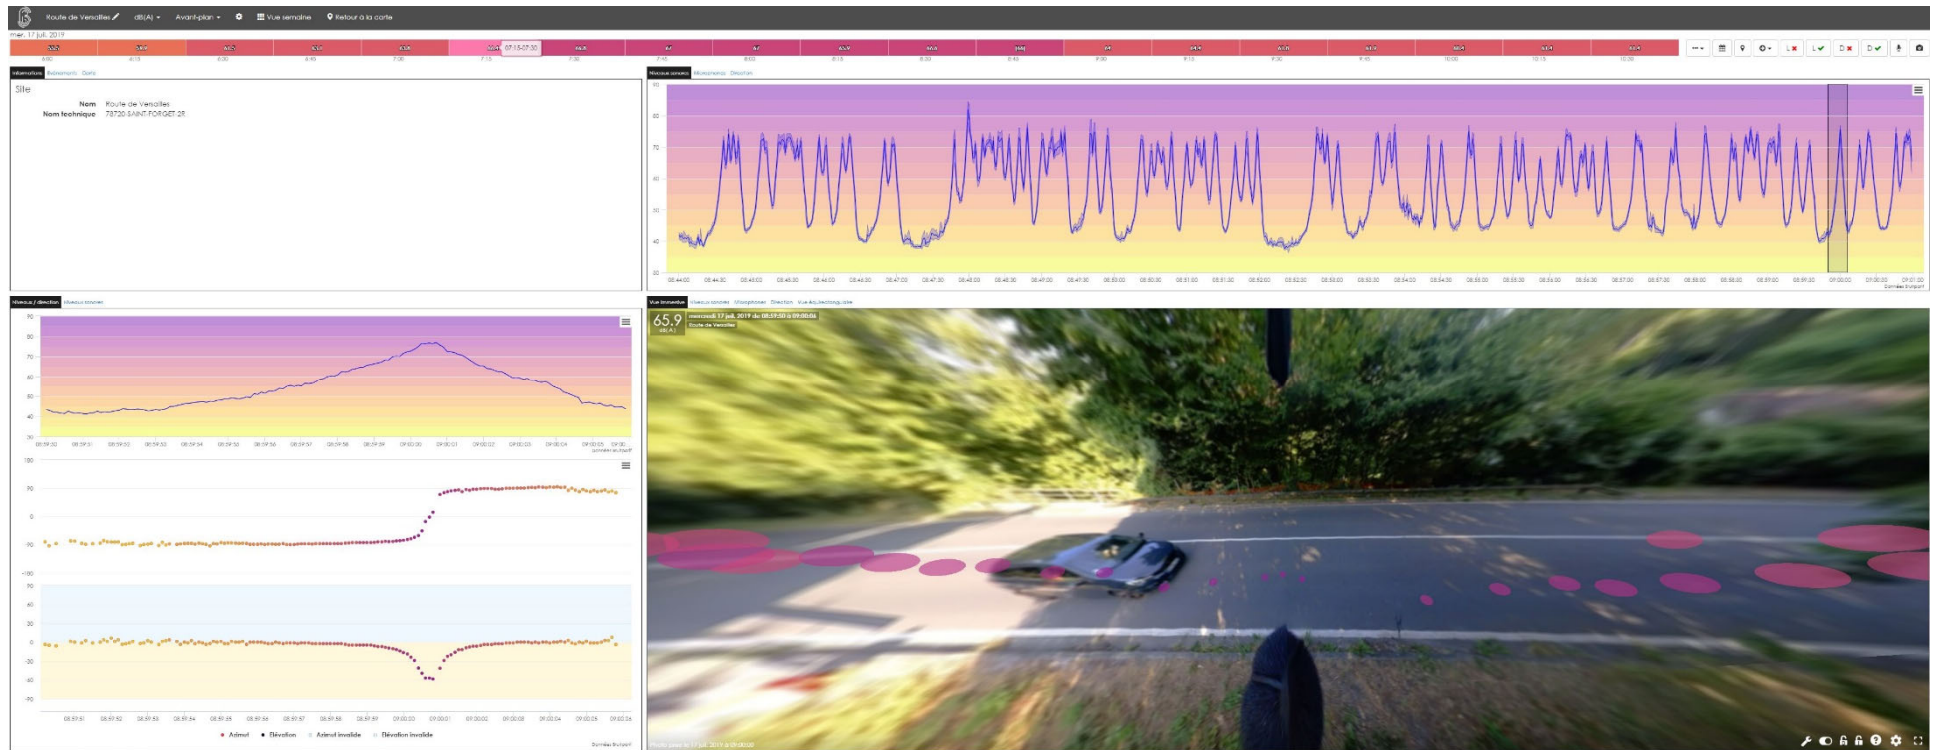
Route de Versailles dB(A) Avant-plan Vue semaine Retour à la carte

mer. 17 juil. 2019

07:15-07:30

Informations Evènements Carte

Site

Nom Route de Versailles
Nom technique 78720-SAINT-FORGET-2R

Niveaux sonores Microphones Direction

90 80 70 60 50 40 30

08:44:00 08:44:30 08:45:00 08:45:30 08:46:00 08:46:30 08:47:00 08:47:30 08:48:00 08:48:30 08:49:00 08:49:30 08:50:00 08:50:30 08:51:00 08:51:30 08:52:00 08:52:30 08:53:00 08:53:30 08:54:00 08:54:30 08:55:00 08:55:30 08:56:00 08:56:30 08:57:00 08:57:30 08:58:00 08:58:30 08:59:00 08:59:30 09:00:00 09:00:30 09:01:00

Données Bruitparif

Niveaux / direction Niveaux sonores

90 80 70 60 50 40 30

08:59:50 08:59:51 08:59:53 08:59:54 08:59:55 08:59:56 08:59:57 08:59:58 08:59:59 09:00:00 09:00:01 09:00:02 09:00:03 09:00:04 09:00:05 09:00

Données Bruitparif

180 90 0 -90 -180 90 60 30 0 -30 -60 -90

08:59:51 08:59:52 08:59:53 08:59:54 08:59:55 08:59:56 08:59:57 08:59:58 08:59:59 09:00:00 09:00:01 09:00:02 09:00:03 09:00:04 09:00:05 09:00:06

Azimut Élévation Azimut invalide Élévation invalide

Données Bruitparif

Vue immersive Niveaux sonores Microphones Direction Vue Acj/technique

65.9 dB(A)

mercredi 17 juil. 2019 de 08:59:50 à 09:00:06
Route de Versailles

Photo prise le 17 juil. 2019 à 09:00:00